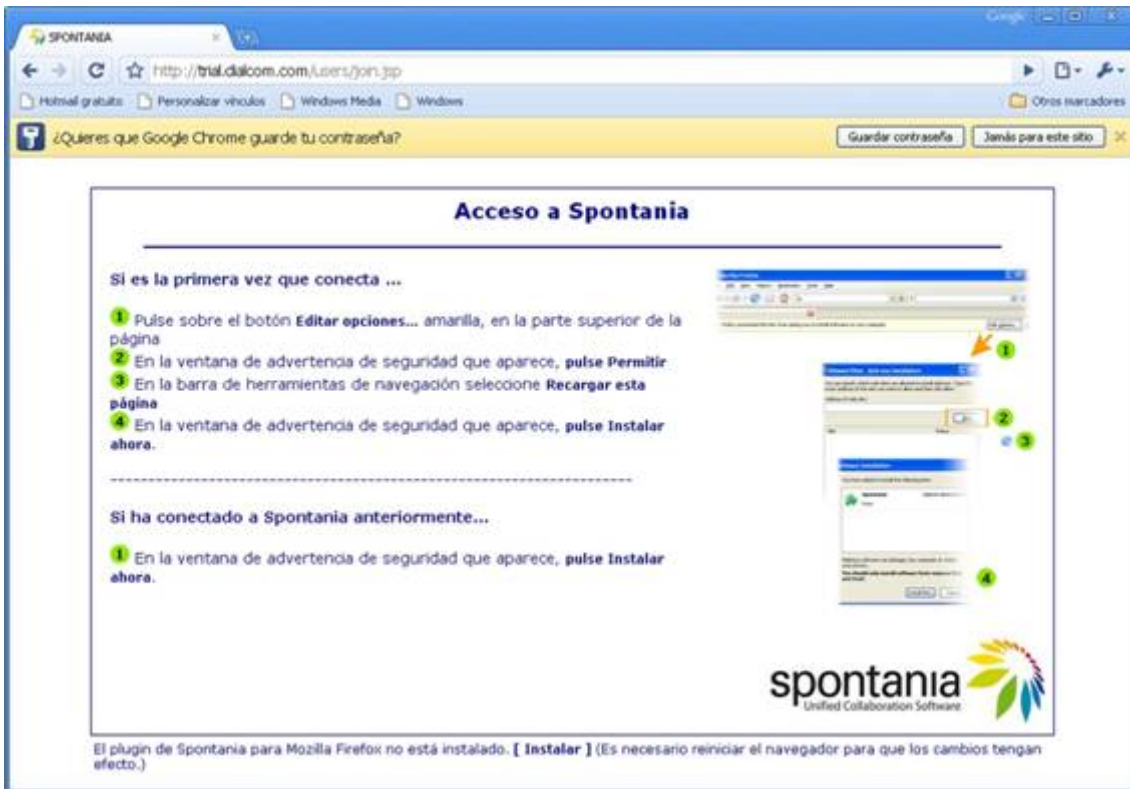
SPONTANIA

http://trial.dialcom.com/Users/join.jsp

Hotmail gratuito Personalizar vínculos Windows Media Windows

Otros marcadores

¿Quieres que Google Chrome guarde tu contraseña?

Guardar contraseña Jamás para este sitio

Acceso a Spontania

Si es la primera vez que conecta ...

1 Pulse sobre el botón Editar opciones... amarilla, en la parte superior de la página
2 En la ventana de advertencia de seguridad que aparece, pulse Permitir
3 En la barra de herramientas de navegación seleccione Recargar esta página
4 En la ventana de advertencia de seguridad que aparece, pulse Instalar ahora.

Si ha conectado a Spontania anteriormente...

1 En la ventana de advertencia de seguridad que aparece, pulse Instalar ahora.

1
2
3
4

spontania
Unified Collaboration Software

El plugin de Spontania para Mozilla Firefox no está instalado. [ Instalar ] (Es necesario reiniciar el navegador para que los cambios tengan efecto.)